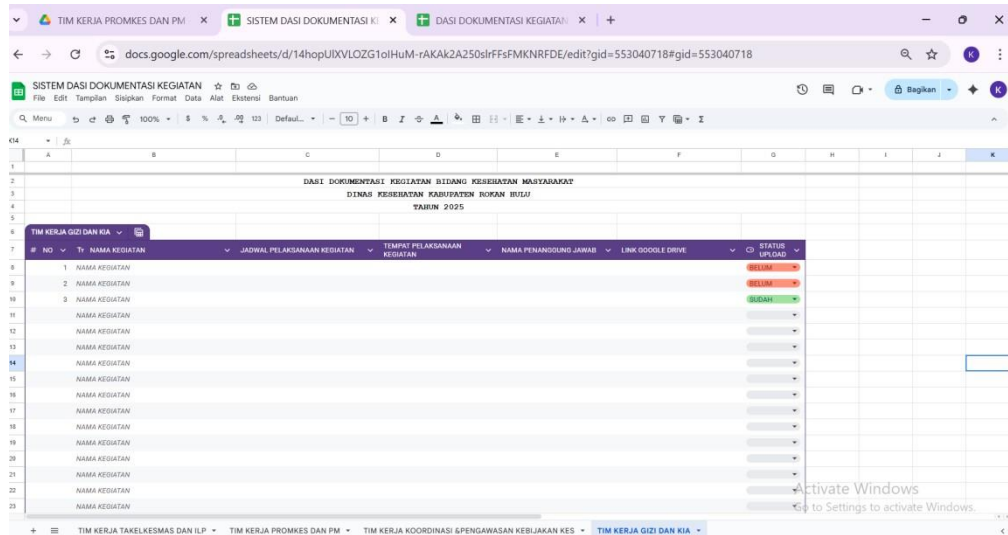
TIM KERJA PROMKES DAN PM ×
SISTEM DASI DOKUMENTASI K ×
DASI DOKUMENTASI KEGIATAN ×
+

docs.google.com/spreadsheets/d/14hopUlXVLOZG1oIHuM-rAKAk2A250slrFFsFMKNRFDE/edit?gid=553040718#gid=553040718

SISTEM DASI DOKUMENTASI KEGIATAN
File Edit Tampilan Sisipkan Format Data Alat Ekstensi Bantuan
Bagikan

Menu 100% $ % .0 .00 123 Defaul... 10 B I

K14 fx

| | A | B | C | D | E | F | G | H | I | J | K |
|---|---|---|---|---|---|---|---|---|---|---|---|
| 1 | | | | | | | | | | | |
| 2 | | | | DASI DOKUMENTASI KEGIATAN BIDANG KESEHATAN MASYARAKAT | | | | | | | |
| 3 | | | | DINAS KESEHATAN KABUPATEN ROKAN HULU | | | | | | | |
| 4 | | | | TAHUN 2025 | | | | | | | |
| 5 | | | | | | | | | | | |
| 6 | TIM KERJA GIZI DAN KIA | | | | | | | | | | |
| 7 | NO | NAMA KEGIATAN | JADWAL PELAKSANAAN KEGIATAN | TEMPAT PELAKSANAAN KEGIATAN | NAMA PENANGGUNG JAWAB | LINK GOOGLE DRIVE | STATUS UPLOAD | | | | |
| 8 | 1 | NAMA KEGIATAN | | | | | BELUM | | | | |
| 9 | 2 | NAMA KEGIATAN | | | | | BELUM | | | | |
| 10 | 3 | NAMA KEGIATAN | | | | | SUDAH | | | | |
| 11 | | NAMA KEGIATAN | | | | | | | | | |
| 12 | | NAMA KEGIATAN | | | | | | | | | |
| 13 | | NAMA KEGIATAN | | | | | | | | | |
| 14 | | NAMA KEGIATAN | | | | | | | | | |
| 15 | | NAMA KEGIATAN | | | | | | | | | |
| 16 | | NAMA KEGIATAN | | | | | | | | | |
| 17 | | NAMA KEGIATAN | | | | | | | | | |
| 18 | | NAMA KEGIATAN | | | | | | | | | |
| 19 | | NAMA KEGIATAN | | | | | | | | | |
| 20 | | NAMA KEGIATAN | | | | | | | | | |
| 21 | | NAMA KEGIATAN | | | | | | | | | |
| 22 | | NAMA KEGIATAN | | | | | | | | | |
| 23 | | NAMA KEGIATAN | | | | | | | | | |

Activate Windows
Go to Settings to activate Windows.

+ ≡ TIM KERJA TAKELKESMAS DAN ILP ▾ TIM KERJA PROMKES DAN PM ▾ TIM KERJA KOORDINASI &PENGAWASAN KEBIJAKAN KES ▾ TIM KERJA GIZI DAN KIA ▾